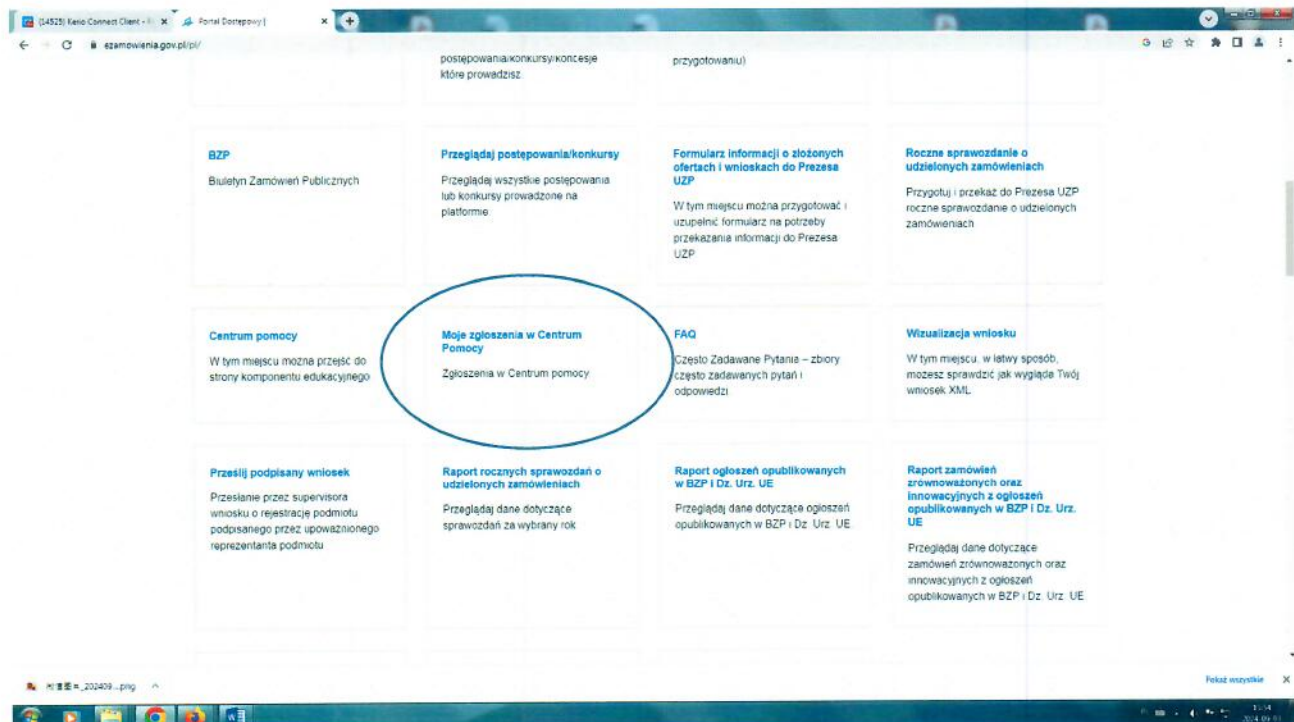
(14525) Kerio Connect Client - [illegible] ×
Portal Dostepowy | ×
ezamowienia.gov.pl/pl/

postępowania/konkursy/koncesje które prowadzisz

przygotowaniu)

BZP
Biuletyn Zamówień Publicznych

Przeglądaj postępowania/konkursy
Przeglądaj wszystkie postępowania lub konkursy prowadzone na platformie

Formularz informacji o złożonych ofertach i wnioskach do Prezesa UZP
W tym miejscu można przygotować i uzupełnić formularz na potrzeby przekazania informacji do Prezesa UZP

Roczne sprawozdanie o udzielonych zamówieniach
Przygotuj i przekaż do Prezesa UZP roczne sprawozdanie o udzielonych zamówieniach

Centrum pomocy
W tym miejscu można przejść do strony komponentu edukacyjnego

Moje zgłoszenia w Centrum Pomocy
Zgłoszenia w Centrum pomocy

FAQ
Często Zadawane Pytania – zbiory często zadawanych pytań i odpowiedzi

Wizualizacja wniosku
W tym miejscu, w łatwy sposób, możesz sprawdzić jak wygląda Twój wniosek XML

Prześlij podpisany wniosek
Przesłanie przez supervisora wniosku o rejestrację podmiotu podpisanego przez upoważnionego reprezentanta podmiotu

Raport rocznych sprawozdań o udzielonych zamówieniach
Przeglądaj dane dotyczące sprawozdań za wybrany rok

Raport ogłoszeń opublikowanych w BZP i Dz. Urz. UE
Przeglądaj dane dotycząca ogłoszeń opublikowanych w BZP i Dz. Urz. UE

Raport zamówień zrównoważonych oraz innowacyjnych z ogłoszeń opublikowanych w BZP i Dz. Urz. UE
Przeglądaj dane dotyczące zamówień zrównoważonych oraz innowacyjnych z ogłoszeń opublikowanych w BZP i Dz. Urz. UE

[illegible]_202409....png

Pokaż wszystkie ×

11:54
2024-09-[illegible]